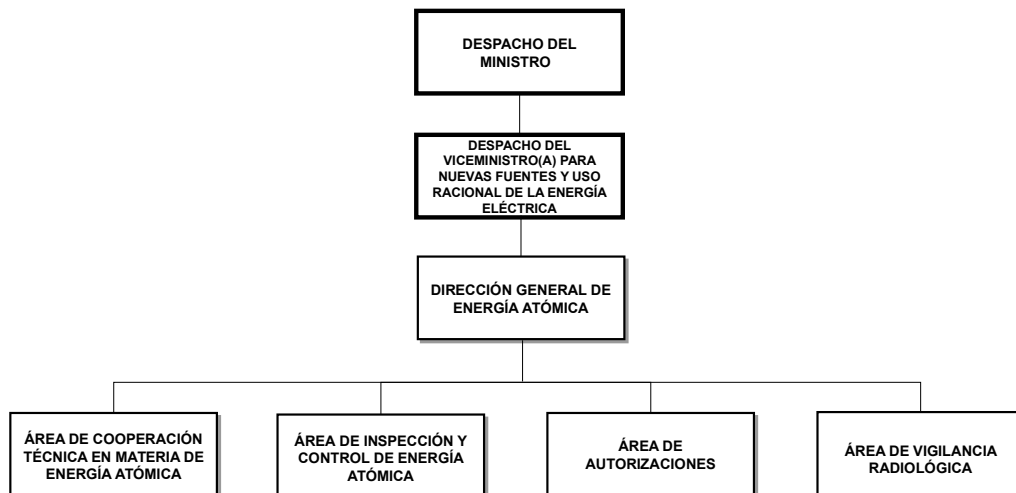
DESPACHO DEL MINISTRO

DESPACHO DEL VICEMINISTRO(A) PARA NUEVAS FUENTES Y USO RACIONAL DE LA ENERGÍA ELÉCTRICA

DIRECCIÓN GENERAL DE ENERGÍA ATÓMICA

ÁREA DE COOPERACIÓN TÉCNICA EN MATERIA DE ENERGÍA ATÓMICA

ÁREA DE INSPECCIÓN Y CONTROL DE ENERGÍA ATÓMICA

ÁREA DE AUTORIZACIONES

ÁREA DE VIGILANCIA RADIOLÓGICA